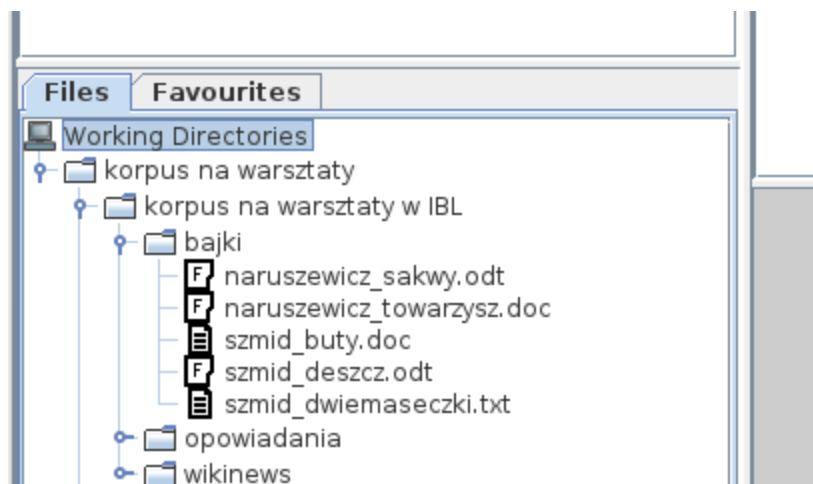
Files | Favourites

Working Directories
korpus na warsztaty
korpus na warsztaty w IBL
bajki
F naruszewicz_sakwy.odt
F naruszewicz_towarzysz.doc
szmid_buty.doc
F szmid_deszcz.odt
szmid_dwiemaseczki.txt
opowiadania
wikinews